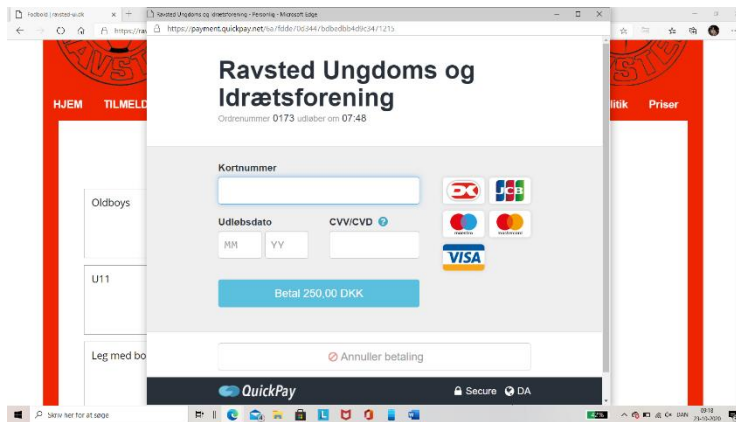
Fodbold | ravsted-ui.dk

Ravsted Ungdoms og Idrætsforening - Personlig - Microsoft Edge

https://payment.quickpay.net/sa/fdde70d344/bdbedbb4d9c347125

HJEM

TILMELD

litik

Priser

Oldboys

U11

Leg med bo

Ravsted Ungdoms og Idrætsforening

Ordrenummer 0173 udløber om 07:48

Kortnummer

Udløbsdato

CVV/CVD

MM

YY

Betal 250,00 DKK

Annuller betaling

QuickPay

Secure

DA

Skriv her for at søge

DAN

09:18
21-03-2020